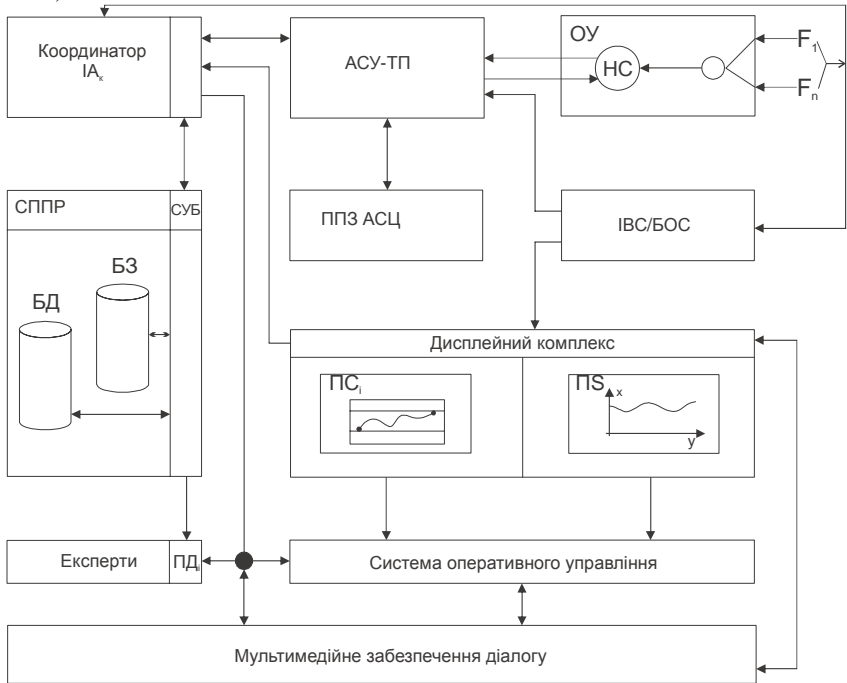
Координатор $IA_к$

АСУ-ТП

ОУ

НС

$F_1$

$F_n$

СППР

СУБ

БЗ

БД

ППЗ АСЦ

ІВС/БОС

Дисплейний комплекс

$ПС_і$

$ПS_x$

y

Експерти

$ПД_і$

Система оперативного управління

Мультимедійне забезпечення діалогу